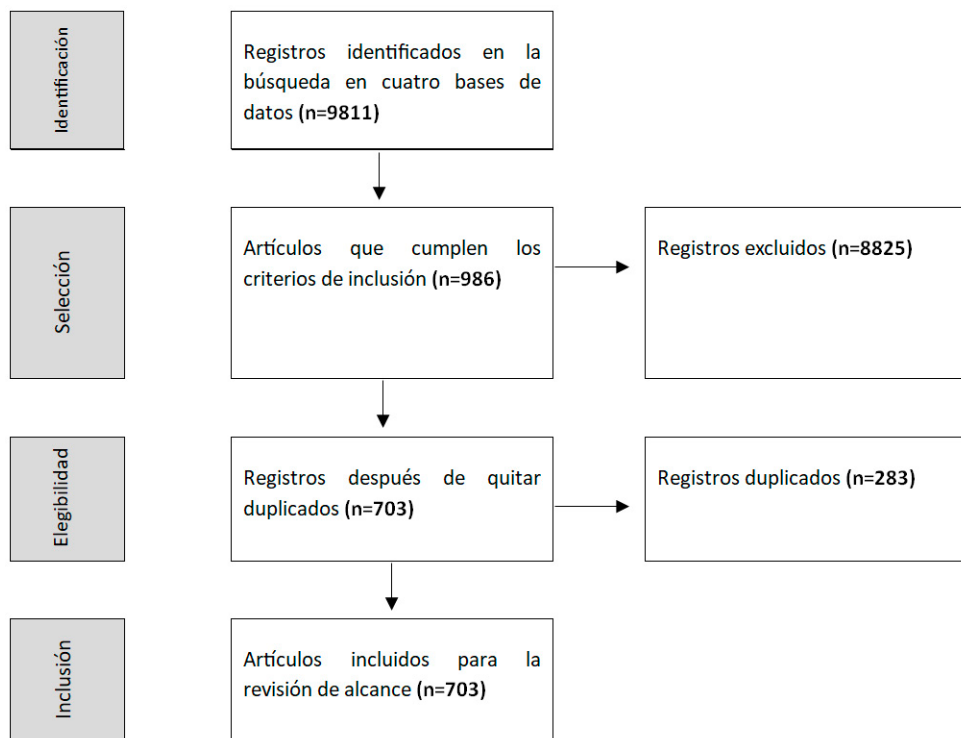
Identificación

Registros identificados en la búsqueda en cuatro bases de datos (n=9811)

Selección

Artículos que cumplen los criterios de inclusión (n=986)

Registros excluidos (n=8825)

Elegibilidad

Registros después de quitar duplicados (n=703)

Registros duplicados (n=283)

Inclusión

Artículos incluidos para la revisión de alcance (n=703)